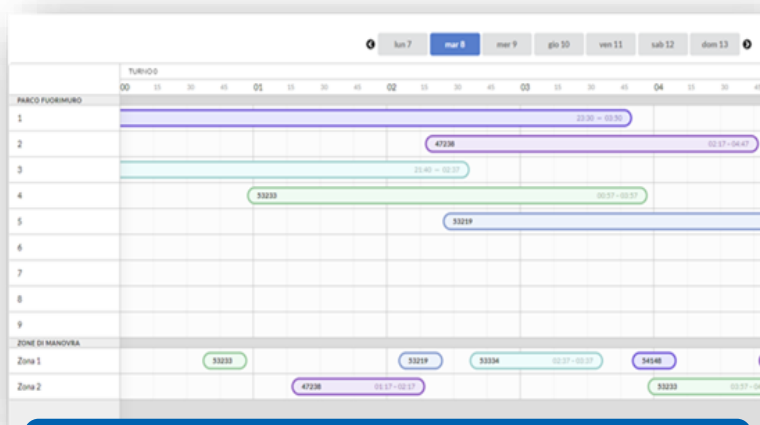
lun 7 | mar 8 | mer 9 | gio 10 | ven 11 | sab 12 | dom 13

TURNO 0

00 15 30 45 01 15 30 45 02 15 30 45 03 15 30 45 04 15 30

PARCO FUORIMURO

1 — 23:30 → 03:50

2 — 47238 — 02:17 – 04:47

3 — 23:40 → 02:37

4 — 53233 — 00:57 – 03:57

5 — 53219

6

7

8

9

ZONE DI MANOVRA

Zona 1 — 53233 — 53219 — 53334 — 02:37 – 03:37 — 34148

Zona 2 — 47238 — 01:17 – 02:17 — 53233 — 03:57 – 04:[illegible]